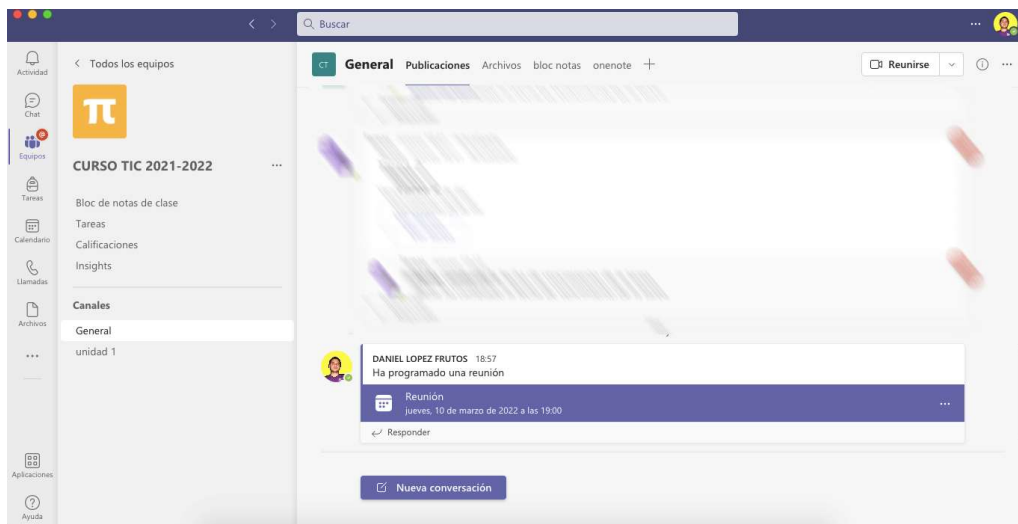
Buscar

Actividad
Chat
Equipos
Tareas
Calendario
Llamadas
Archivos
...
Aplicaciones
Ayuda

< Todos los equipos

π

CURSO TIC 2021-2022 ...

Bloc de notas de clase
Tareas
Calificaciones
Insights

Canales
General
unidad 1

CT General Publicaciones Archivos bloc notas onenote +

Reunirse

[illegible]

DANIEL LOPEZ FRUTOS 18:57
Ha programado una reunión

Reunión
jueves, 10 de marzo de 2022 a las 19:00

Responder

Nueva conversación